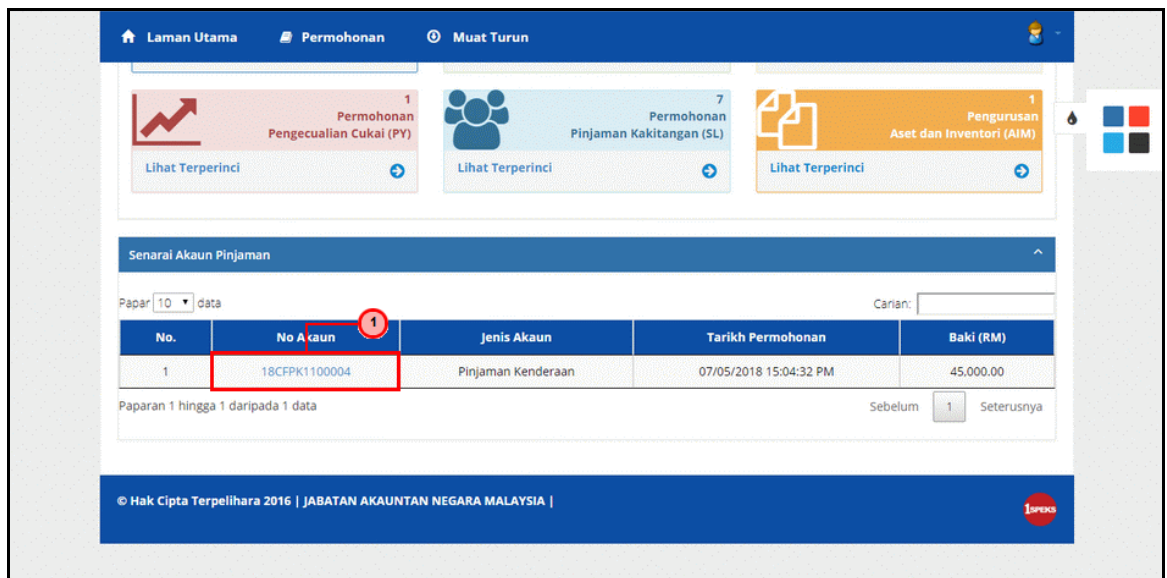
Laman Utama  Permohonan  Muat Turun

1
Permohonan
Pengecualian Cukai (PY)
Lihat Terperinci

7
Permohonan
Pinjaman Kakitangan (SL)
Lihat Terperinci

1
Pengurusan
Aset dan Inventori (AIM)
Lihat Terperinci

Senarai Akaun Pinjaman

Papar 10 data  Carian:

1

| No. | No Akaun | Jenis Akaun | Tarikh Permohonan | Baki (RM) |
|---|---|---|---|---|
| 1 | 18CFPK1100004 | Pinjaman Kenderaan | 07/05/2018 15:04:32 PM | 45,000.00 |

Paparan 1 hingga 1 daripada 1 data  Sebelum 1 Seterusnya

© Hak Cipta Terpelihara 2016 | JABATAN AKAUNTAN NEGARA MALAYSIA |

1SPEKS